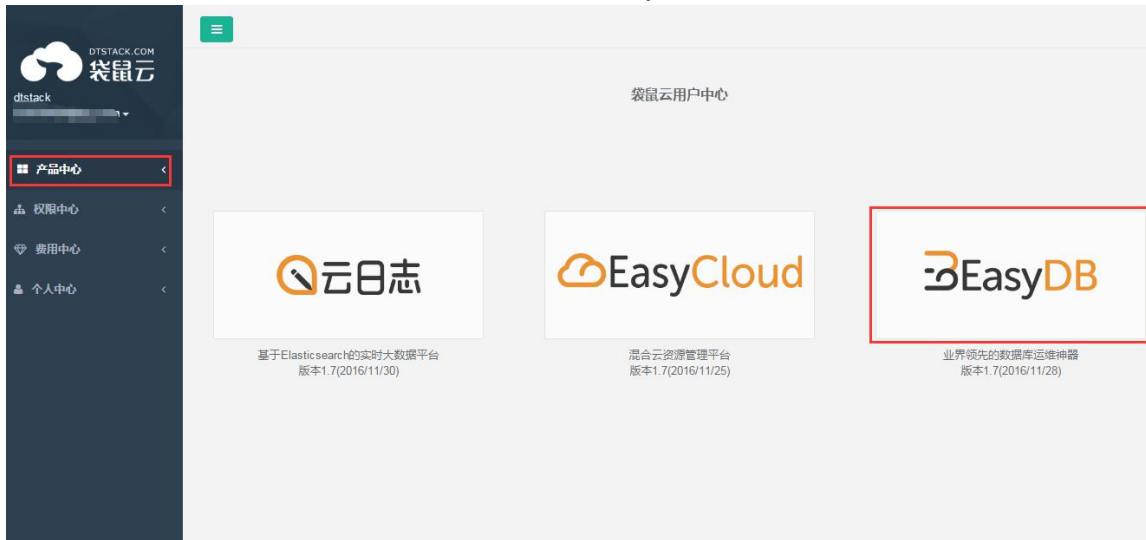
DTSTACK.COM
袋鼠云
dtstack
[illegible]

产品中心
权限中心
费用中心
个人中心

袋鼠云用户中心

云日志
基于Elasticsearch的实时大数据平台
版本1.7(2016/11/30)

EasyCloud
混合云资源管理平台
版本1.7(2016/11/25)

EasyDB
业界领先的数据库运维神器
版本1.7(2016/11/28)